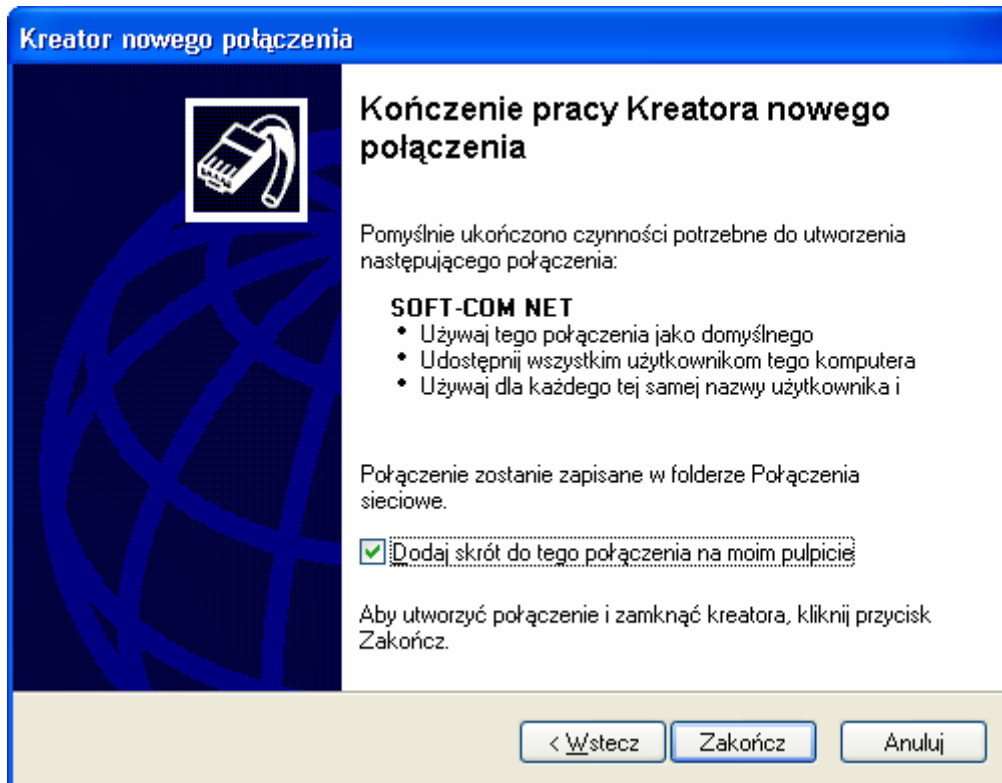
Kreator nowego połączenia

Kończenie pracy Kreatora nowego połączenia

Pomyślnie ukończono czynności potrzebne do utworzenia następującego połączenia:

SOFT-COM NET
• Używaj tego połączenia jako domyślnego
• Udostępnij wszystkim użytkownikom tego komputera
• Używaj dla każdego tej samej nazwy użytkownika i

Połączenie zostanie zapisane w folderze Połączenia sieciowe.

☑ Dodaj skrót do tego połączenia na moim pulpicie

Aby utworzyć połączenie i zamknąć kreatora, kliknij przycisk Zakończ.

< Wstecz | Zakończ | Anuluj